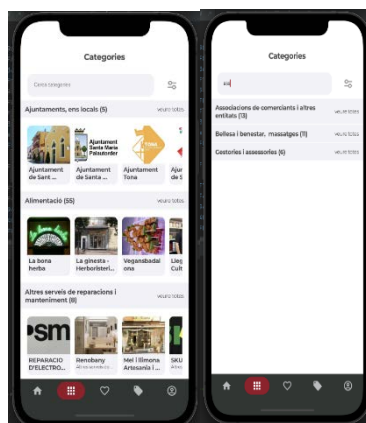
Categories

Cerca categories

Ajuntaments, ens locals (5)
veure totes

Ajuntament Santa Maria Palautordera

Ajuntament de Sant ...

Ajuntament de Santa ...

Ajuntament Tona

Ajuntament de S

Alimentació (55)
veure totes

La bona herba

La ginesta - Herboristeri...

Veganbadalona

Lleg Cult

Altres serveis de reparacions i manteniment (8)
veure totes

sm

REPARACIO D'ELECTRO...

Renobany

Mel i llimona Artesania i ...

SKU

Categories

as

Associacions de comerciants i altres entitats (13)
veure totes

Bellesa i benestar, massatges (11)
veure totes

Gestories i assessories (6)
veure totes